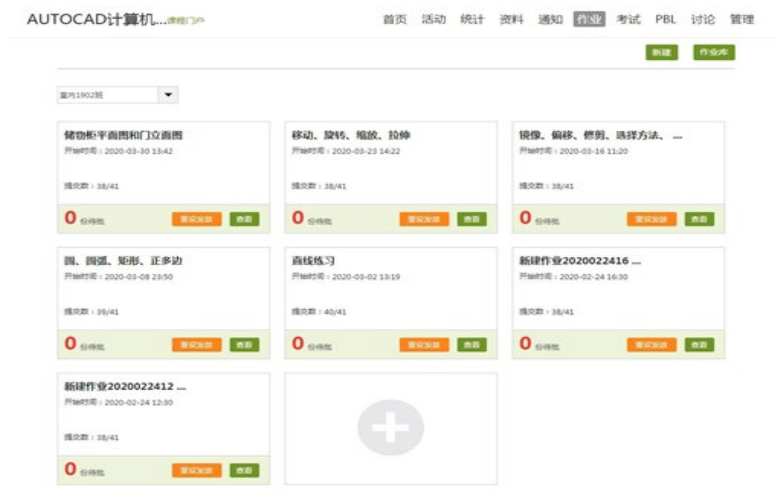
AUTOCAD计算机... 课程门户

首页 活动 统计 资料 通知 作业 考试 PBL 讨论 管理

新建 作业库

室内1902班

储物柜平面图和门立面图
开始时间：2020-03-30 13:42
提交数：38/41
0 份待批 重设发放 查看

移动、旋转、缩放、拉伸
开始时间：2020-03-23 14:22
提交数：38/41
0 份待批 重设发放 查看

镜像、偏移、修剪、选择方法、...
开始时间：2020-03-16 11:20
提交数：38/41
0 份待批 重设发放 查看

圆、圆弧、矩形、正多边
开始时间：2020-03-08 23:50
提交数：39/41
0 份待批 重设发放 查看

直线练习
开始时间：2020-03-02 13:19
提交数：40/41
0 份待批 重设发放 查看

新建作业2020022416 ...
开始时间：2020-02-24 16:30
提交数：38/41
0 份待批 重设发放 查看

新建作业2020022412 ...
开始时间：2020-02-24 12:30
提交数：38/41
0 份待批 重设发放 查看